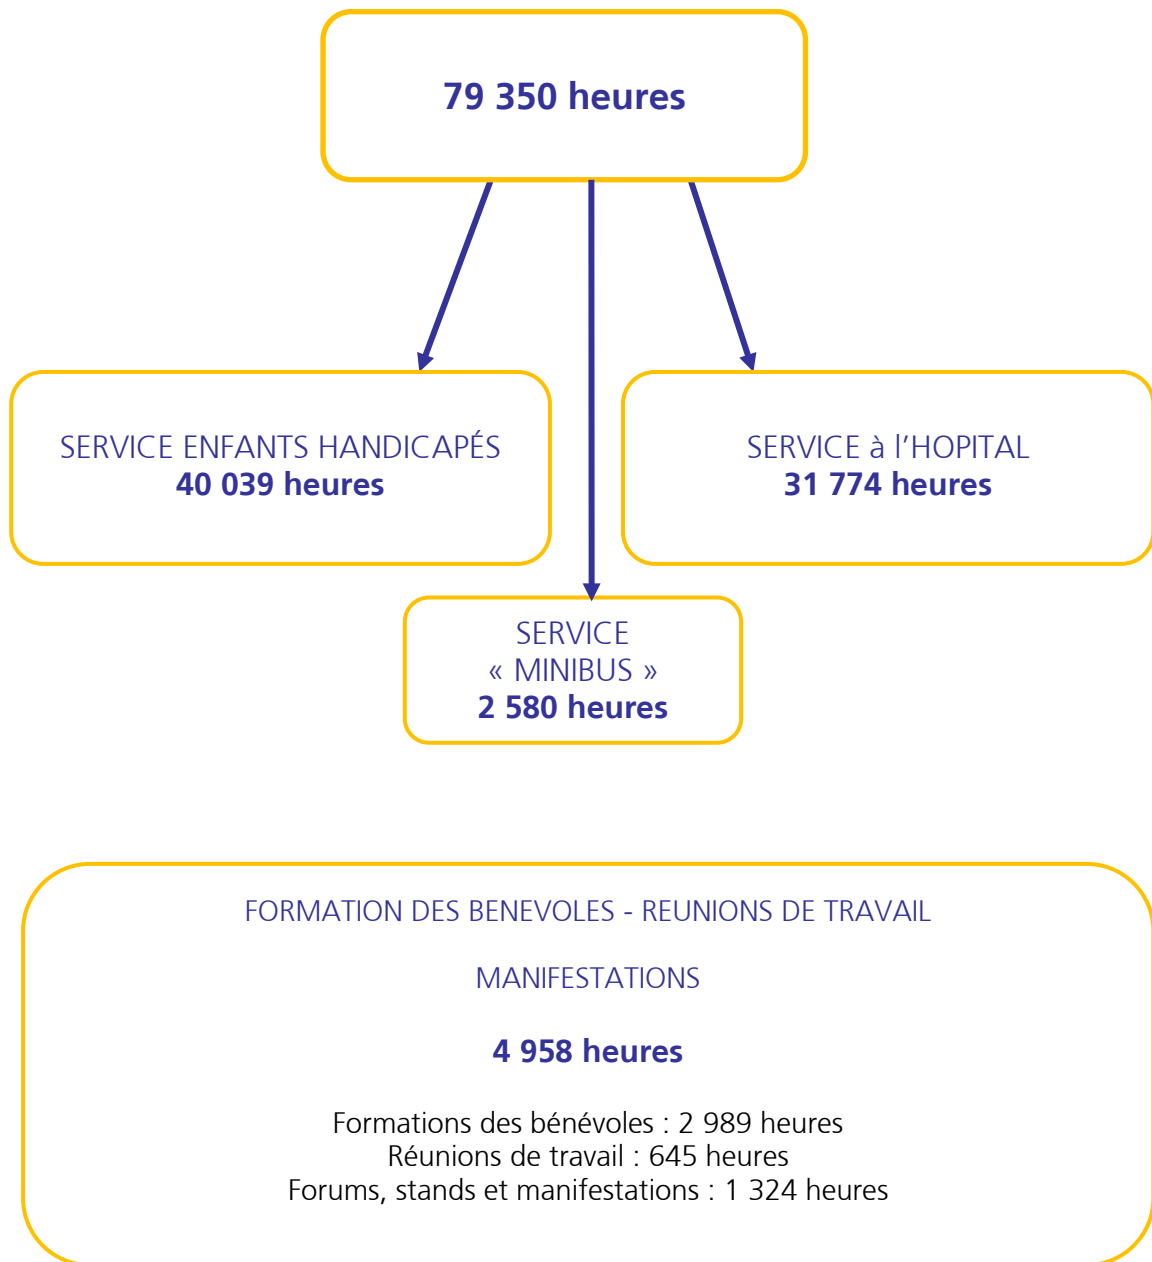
79 350 heures

SERVICE ENFANTS HANDICAPÉS
40 039 heures

SERVICE à l'HOPITAL
31 774 heures

SERVICE
« MINIBUS »
2 580 heures

FORMATION DES BENEVOLES - REUNIONS DE TRAVAIL

MANIFESTATIONS

4 958 heures

Formations des bénévoles : 2 989 heures
Réunions de travail : 645 heures
Forums, stands et manifestations : 1 324 heures